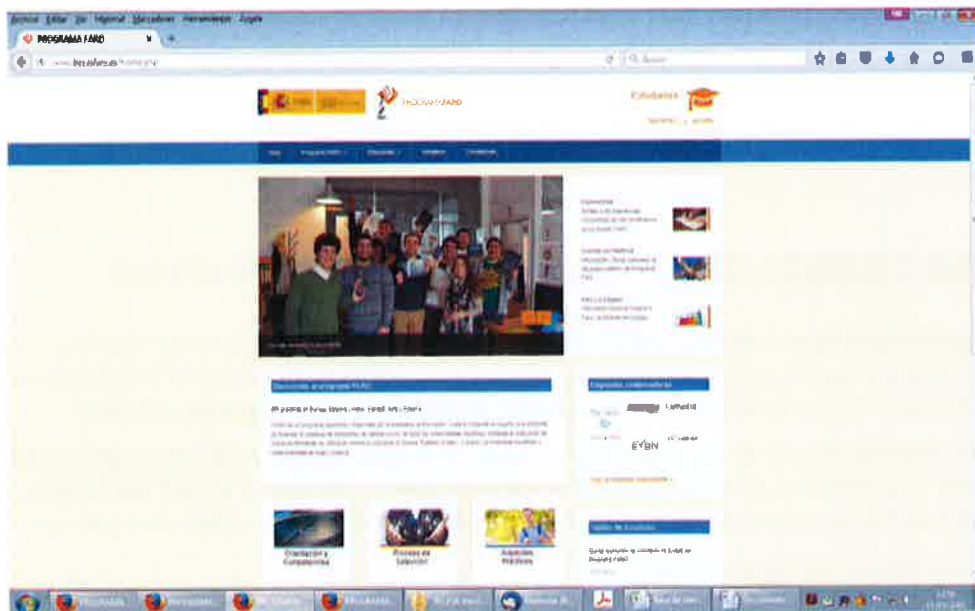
Archivo Editar Ver Historial Marcadores Herramientas Ayuda

PROGRAMA FARO

www.becasfaro.es

PROGRAMA FARO

Estudiantes

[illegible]

Bienvenido al programa FARO

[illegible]

Empresas colaboradoras

Lanbide

EVEN

Orientación y Competencias

Proceso de Selección

Aspectos Prácticos